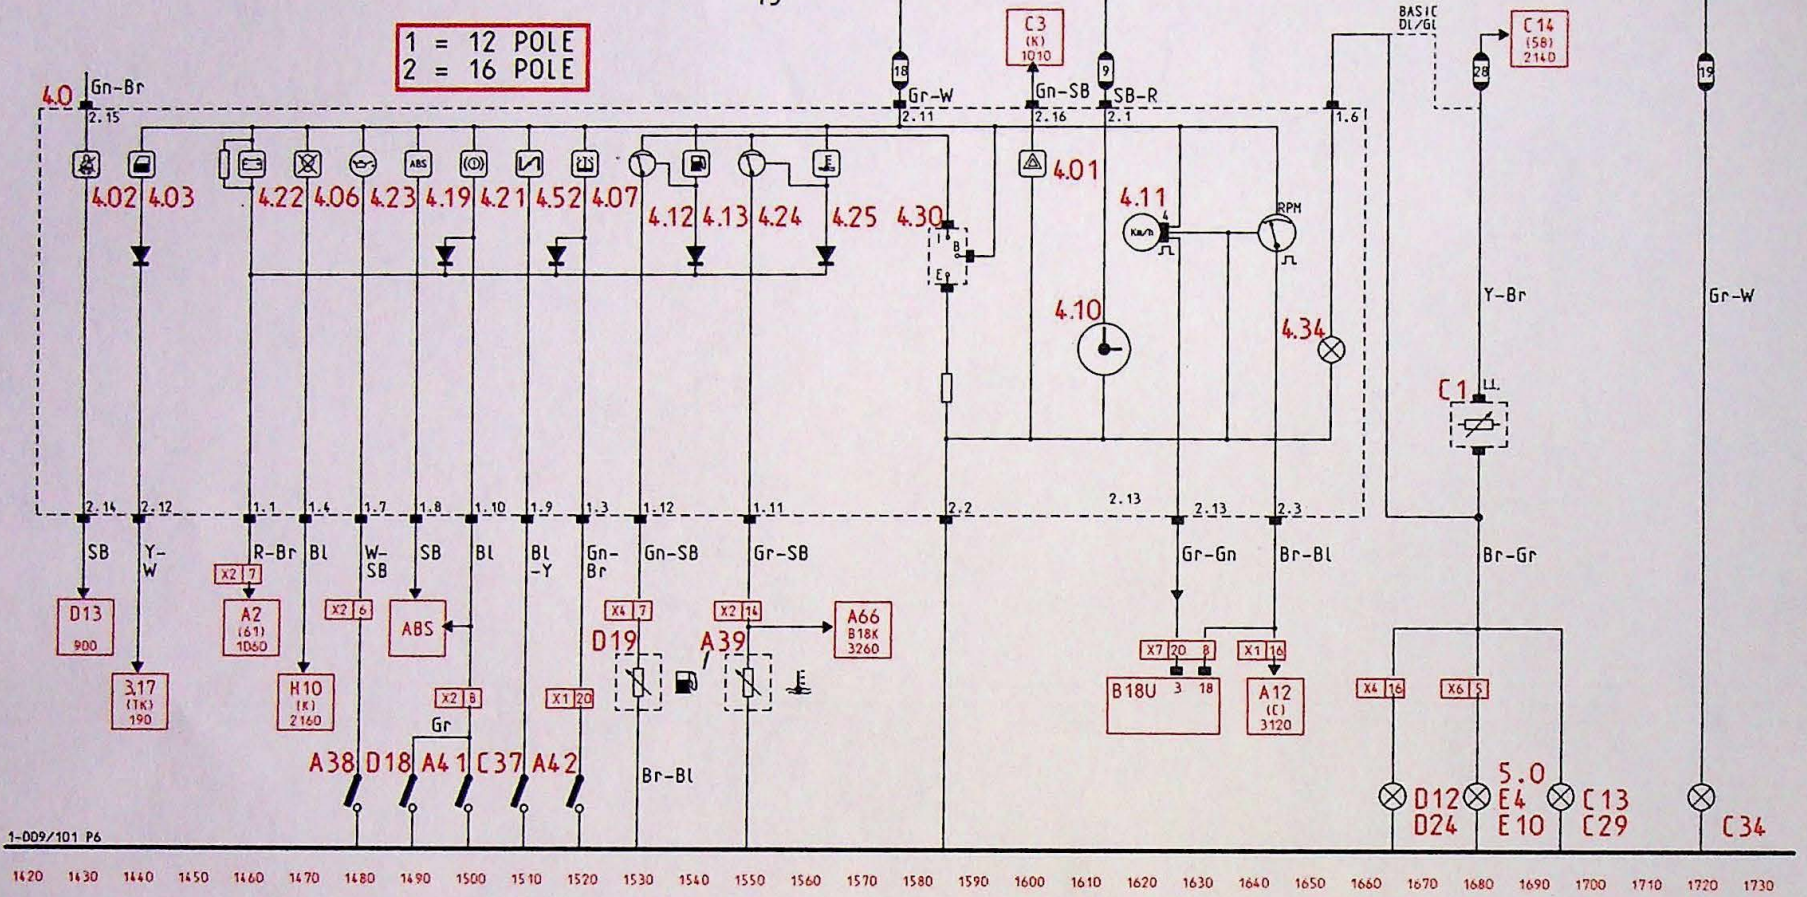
1 = 12 POLE
2 = 16 POLE

4.0 Gn-Br 2.15

4.02 4.03 4.22 4.06 4.23 4.19 4.21 4.52 4.07 4.12 4.13 4.24 4.25 4.30

ABS

18 Gr-W 2.11
C3 (K) 1010
Gn-SB 2.16
9 SB-R 2.1
4.01
BASIC DL/GL
1.6
C14 (58) 2140
28
19

4.11 Km/h RPM
4.10
4.34
Y-Br
Gr-W
C1

2.14 2.12 1.1 1.4 1.7 1.8 1.10 1.9 1.3 1.12 1.11 2.2 2.13 2.13 2.3

SB Y-W R-Br Bl W-SB SB Bl Bl-Y Gn-Br Gn-SB Gr-SB Gr-Gn Br-Bl Br-Gr

X2 7 X2 6 X4 7 X2 14 X2 8 X1 20
D13 900
A2 (61) 1060
ABS
A66 B18K 3260
D19 A39
3.17 (TK) 190
H10 (K) 2160
Gr
X7 20 8 X1 16
B18U 3 18
A12 (C) 3120
X4 16 X6 5
A38 D18 A4 1 C37 A42
Br-Bl
D12 D24 5.0 E4 E10 C13 C29 C34

1-009/101 P6

1420 1430 1440 1450 1460 1470 1480 1490 1500 1510 1520 1530 1540 1550 1560 1570 1580 1590 1600 1610 1620 1630 1640 1650 1660 1670 1680 1690 1700 1710 1720 1730